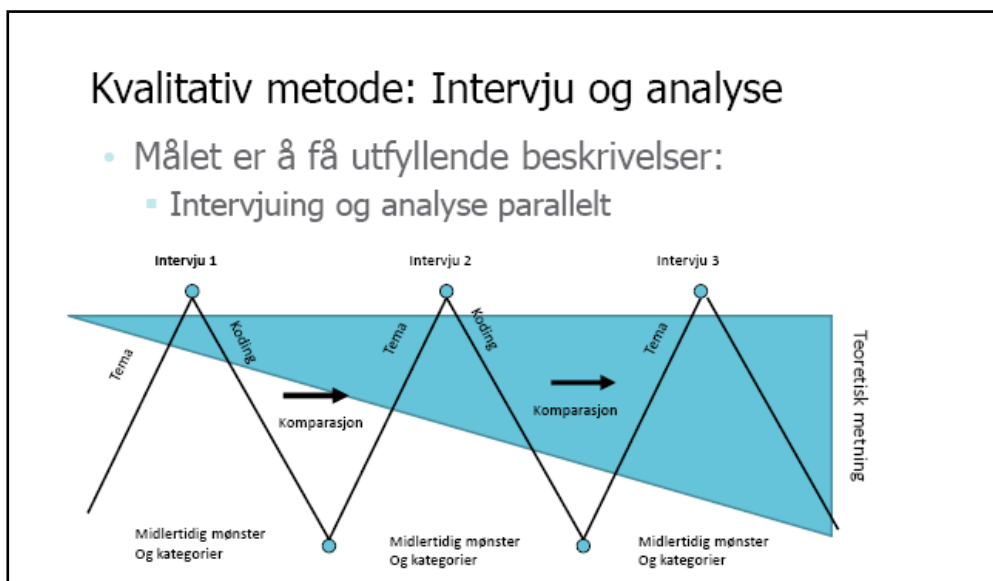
Kvalitativ metode: Intervju og analyse

Målet er å få utfyllende beskrivelser:

Intervjuing og analyse parallelt

Intervju 1

Intervju 2

Intervju 3

Tema

Koding

Tema

Koding

Tema

Komparasjon

Komparasjon

Teoretisk metning

Midlertidig mønster
Og kategorier

Midlertidig mønster
Og kategorier

Midlertidig mønster
Og kategorier